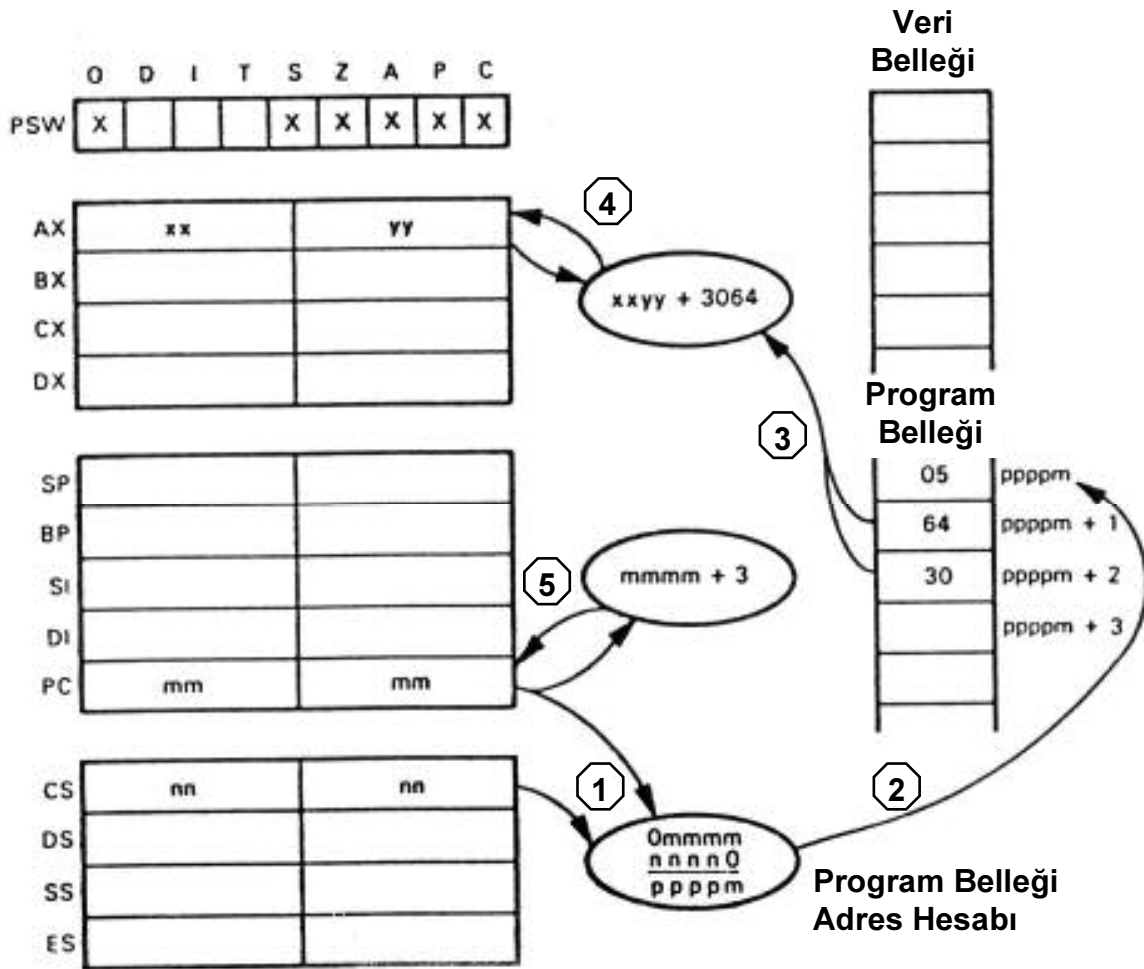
Veri Belleği

| | O | D | I | T | S | Z | A | P | C |
|---|---|---|---|---|---|---|---|---|---|
| PSW | X | | | | X | X | X | X | X |

| | | |
|---|---|---|
| AX | xx | yy |
| BX | | |
| CX | | |
| DX | | |

4

xxyy + 3064

3

Program Belleği

| | |
|---|---|
| 05 | ppppm |
| 64 | ppppm + 1 |
| 30 | ppppm + 2 |
| | ppppm + 3 |

| | | |
|---|---|---|
| SP | | |
| BP | | |
| SI | | |
| DI | | |
| PC | mm | mm |

5

mmmm + 3

| | | |
|---|---|---|
| CS | nn | nn |
| DS | | |
| SS | | |
| ES | | |

1

2

0mmmm
nnnn0
ppppm

Program Belleği Adres Hesabı